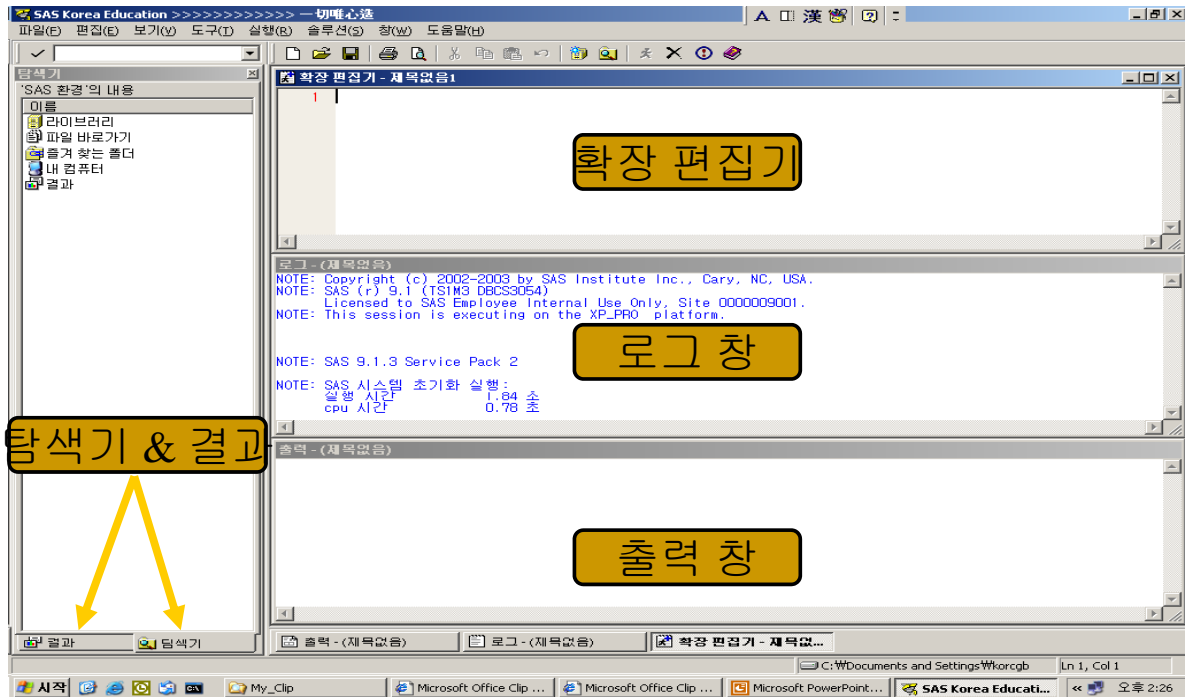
SAS Korea Education >>>>>>>>>>>> 一切唯心造

파일(F) 편집(E) 보기(V) 도구(T) 실행(R) 솔루션(S) 창(W) 도움말(H)

탐색기
'SAS 환경'의 내용
이름
라이브러리
파일 바로가기
즐겨 찾는 폴더
내 컴퓨터
결과

확장 편집기 - 제목없음1
1

확장 편집기

로그 - (제목없음)
NOTE: Copyright (c) 2002-2003 by SAS Institute Inc., Cary, NC, USA.
NOTE: SAS (r) 9.1 (TS1M3 DBCS3054)
Licensed to SAS Employee Internal Use Only, Site 0000009001.
NOTE: This session is executing on the XP_PRO platform.

NOTE: SAS 9.1.3 Service Pack 2

NOTE: SAS 시스템 초기화 실행:
실행 시간 1.84 초
cpu 시간 0.78 초

로그 창

탐색기 & 결과

출력 - (제목없음)

출력 창

결과
탐색기

출력 - (제목없음)
로그 - (제목없음)
확장 편집기 - 제목없...

C:\Documents and Settings\korcgb
Ln 1, Col 1

시작
My_Clip
Microsoft Office Clip ...
Microsoft Office Clip ...
Microsoft PowerPoint...
SAS Korea Educati...
오후 2:26